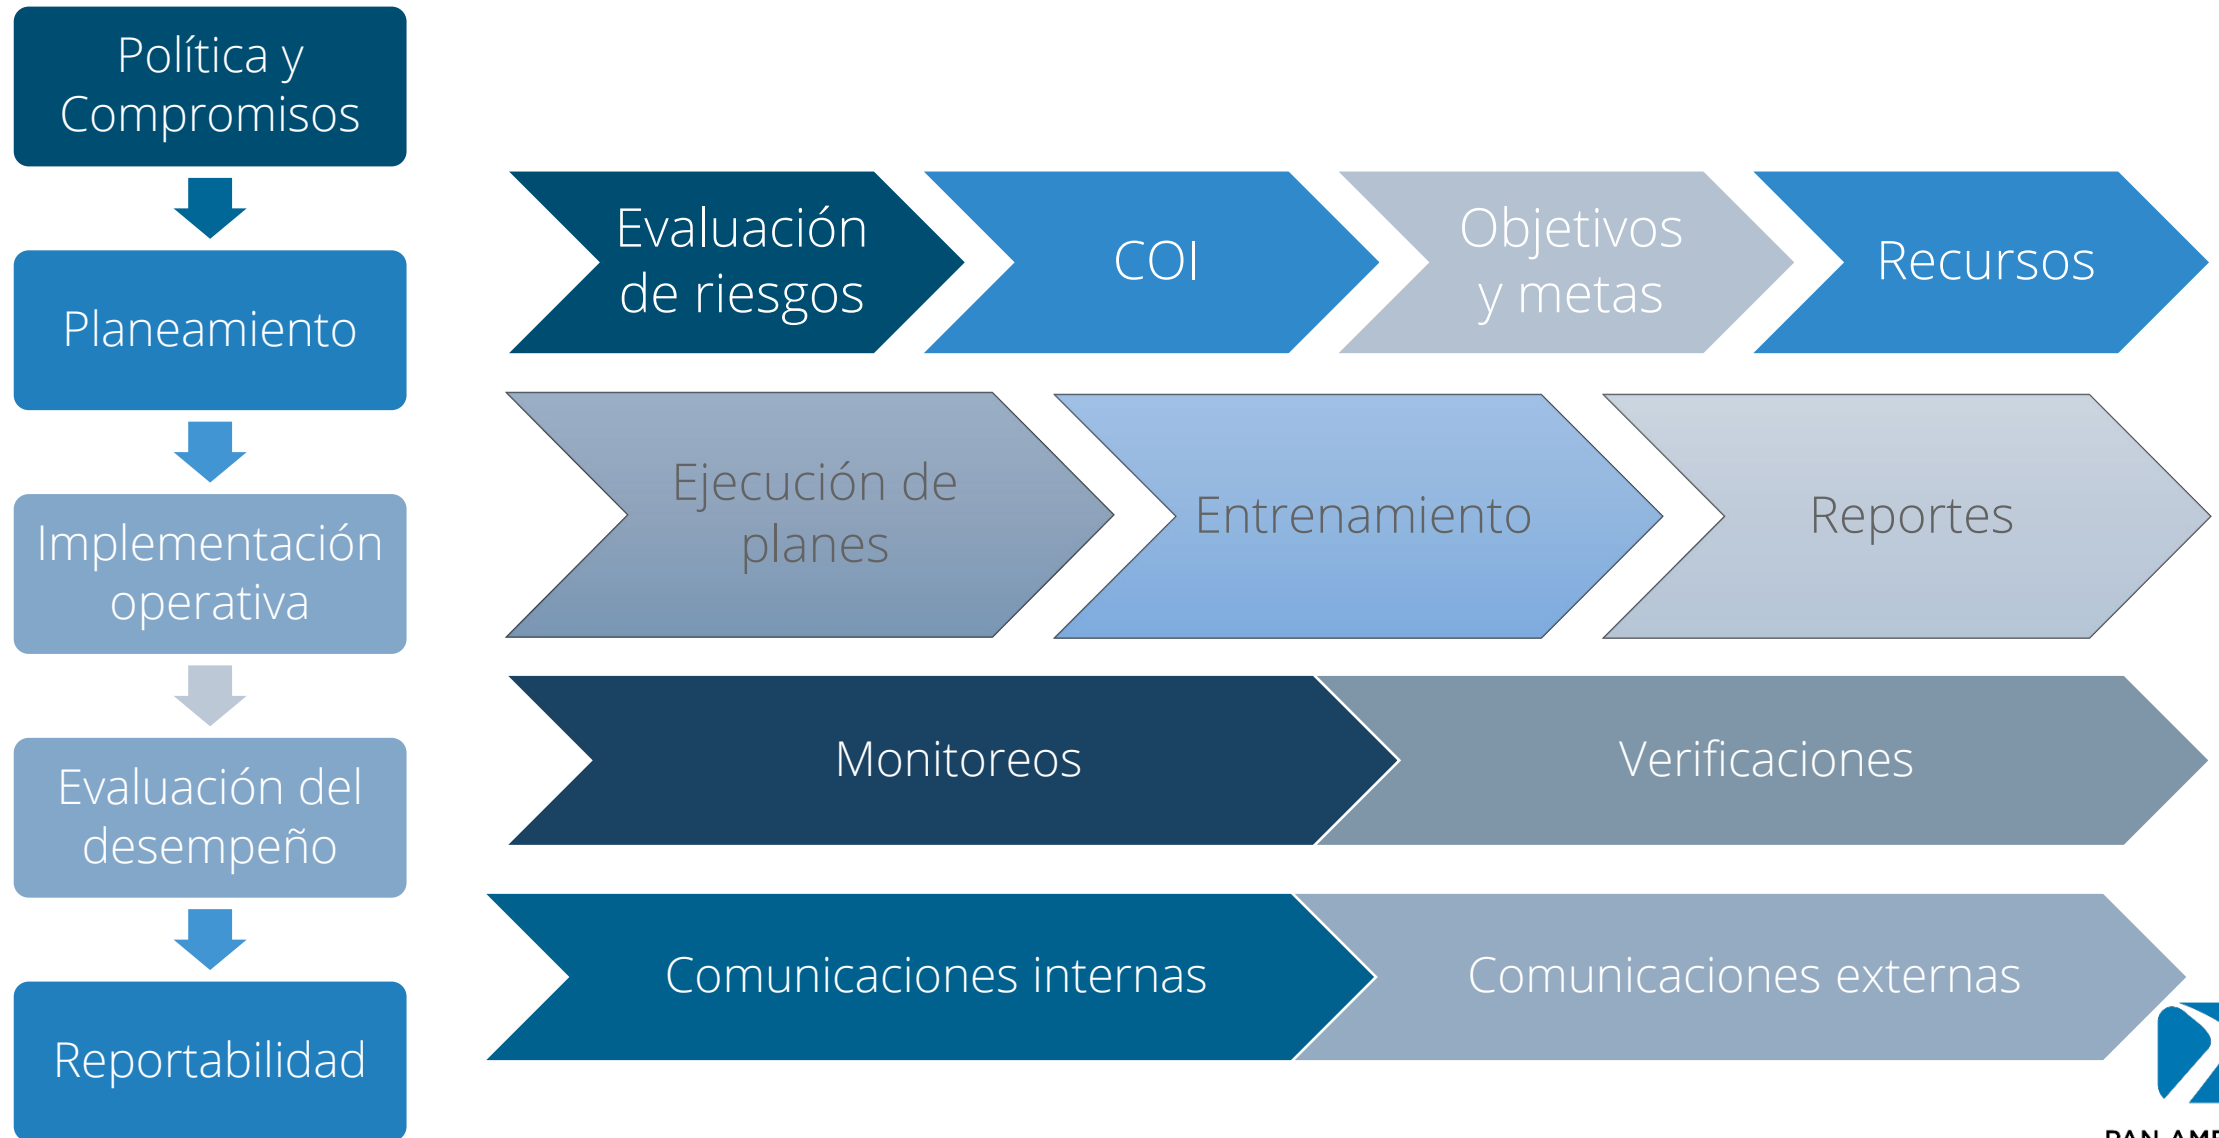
Política y Compromisos

Planeamiento

Implementación operativa

Evaluación del desempeño

Reportabilidad

Evaluación de riesgos

COI

Objetivos y metas

Recursos

Ejecución de planes

Entrenamiento

Reportes

Monitoreos

Verificaciones

Comunicaciones internas

Comunicaciones externas

PAN AME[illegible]